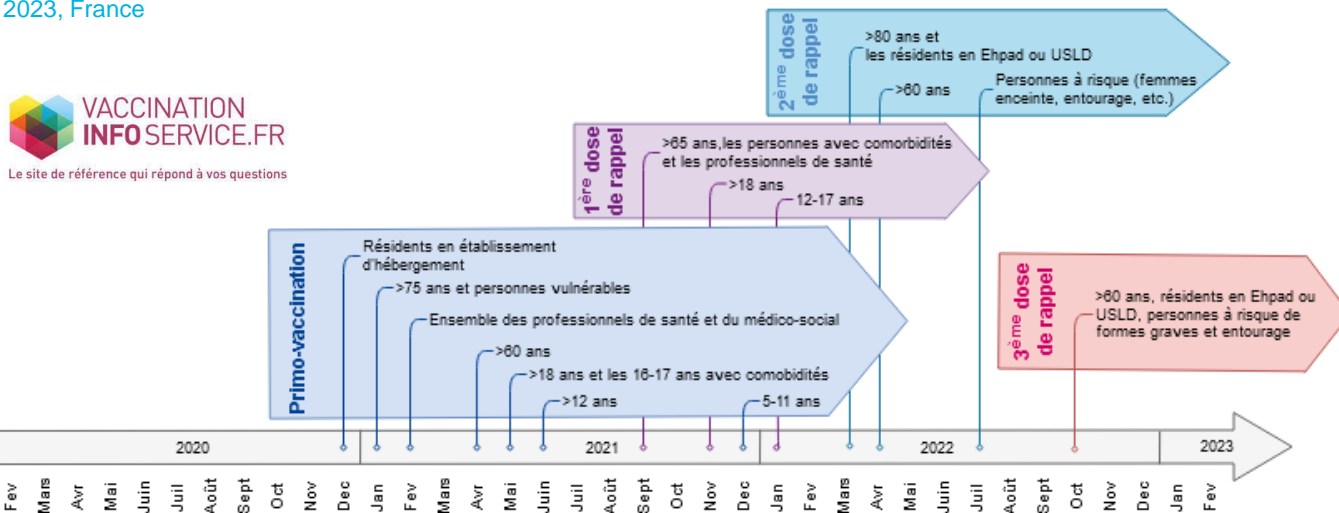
2023, France

VACCINATION INFOSERVICE.FR
Le site de référence qui répond à vos questions

$2^{ème}$ dose de rappel
>80 ans et les résidents en Ehpad ou USLD
>60 ans
Personnes à risque (femmes enceinte, entourage, etc.)

$1^{ère}$ dose de rappel
>65 ans,les personnes avec comorbidités et les professionnels de santé
>18 ans
12-17 ans

Primo-vaccination
Résidents en établissement d'hébergement
>75 ans et personnes vulnérables
Ensemble des professionnels de santé et du médico-social
>60 ans
>18 ans et les 16-17 ans avec comobidités
>12 ans
5-11 ans

$3^{ème}$ dose de rappel
>60 ans, résidents en Ehpad ou USLD, personnes à risque de formes graves et entourage

2020
2021
2022
2023

Fev Mars Avr Mai Juin Juil Août Sept Oct Nov Dec Jan Fev Mars Avr Mai Juin Juil Août Sept Oct Nov Dec Jan Fev Mars Avr Mai Juin Juil Août Sept Oct Nov Dec Jan Fev